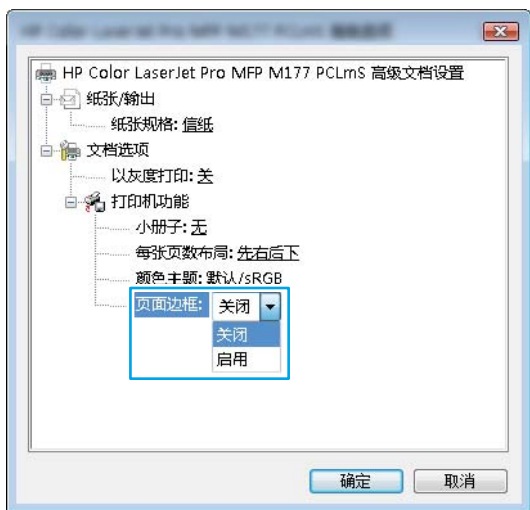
HP Color LaserJet Pro MFP M177 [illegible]

HP Color LaserJet Pro MFP M177 PCLmS 高级文档设置

纸张/输出

纸张规格: 信纸

文档选项

以灰度打印: 关

打印机功能

小册子: 无

每张页数布局: 先右后下

颜色主题: 默认/sRGB

页面边框: 关闭

关闭

启用

确定

取消